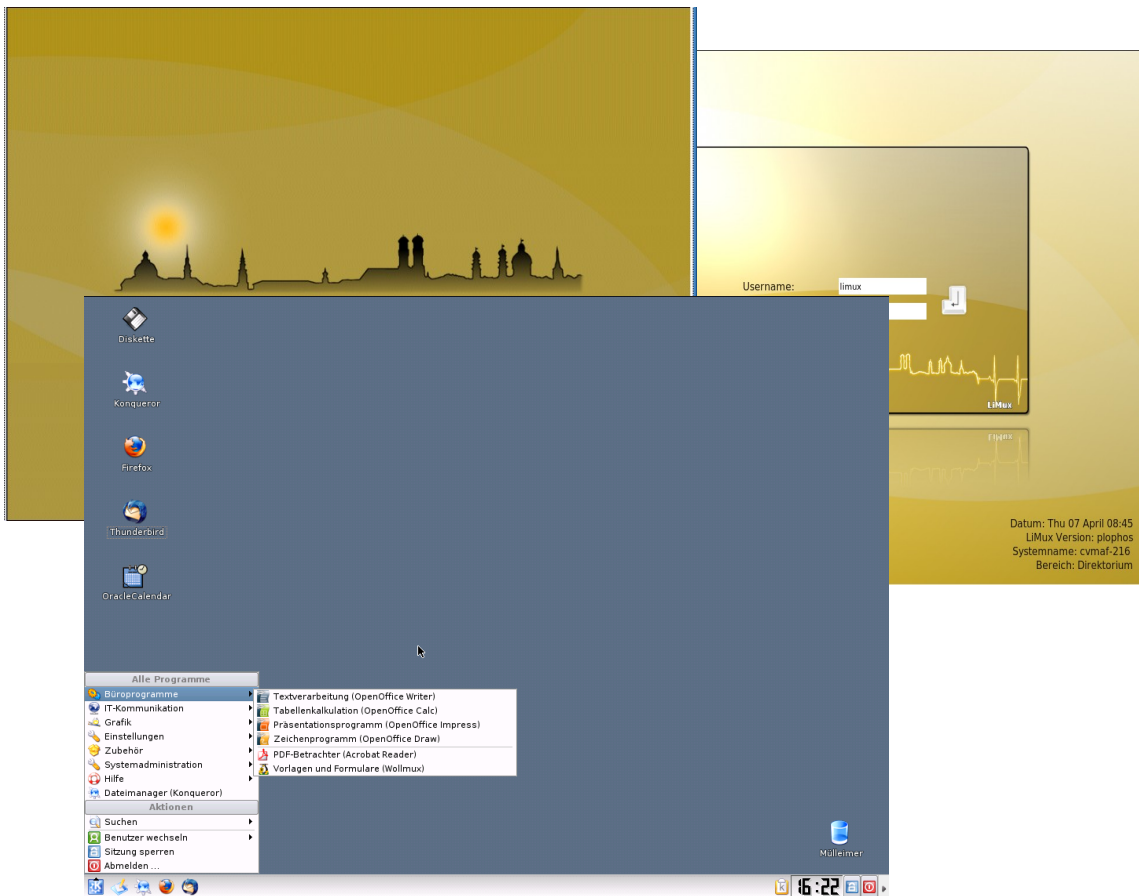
Username: limux

LiMux

Datum: Thu 07 April 08:45
LiMux Version: plophos
Systemname: cvmaf-216
Bereich: Direktorium

Diskette

Konqueror

Firefox

Thunderbird

OracleCalendar

Alle Programme
Büroprogramme
IT-Kommunikation
Grafik
Einstellungen
Zubehör
Systemadministration
Hilfe
Dateimanager (Konqueror)
Aktionen
Suchen
Benutzer wechseln
Sitzung sperren
Abmelden ...

Textverarbeitung (OpenOffice Writer)
Tabellenkalkulation (OpenOffice Calc)
Präsentationsprogramm (OpenOffice Impress)
Zeichenprogramm (OpenOffice Draw)
PDF-Betrachter (Acrobat Reader)
Vorlagen und Formulare (Wollmux)

Mülleimer

16:22